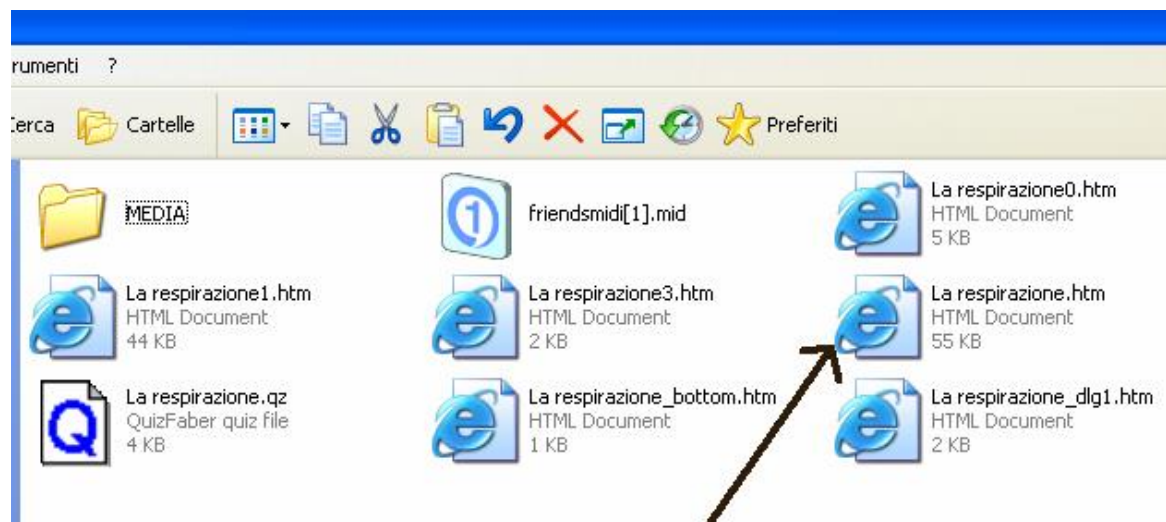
rumenti ?

Cerca Cartelle Preferiti

MEDIA

friendsmidi[1].mid

La respirazione0.htm
HTML Document
5 KB

La respirazione1.htm
HTML Document
44 KB

La respirazione3.htm
HTML Document
2 KB

La respirazione.htm
HTML Document
55 KB

La respirazione.qz
QuizFaber quiz file
4 KB

La respirazione_bottom.htm
HTML Document
1 KB

La respirazione_dlg1.htm
HTML Document
2 KB